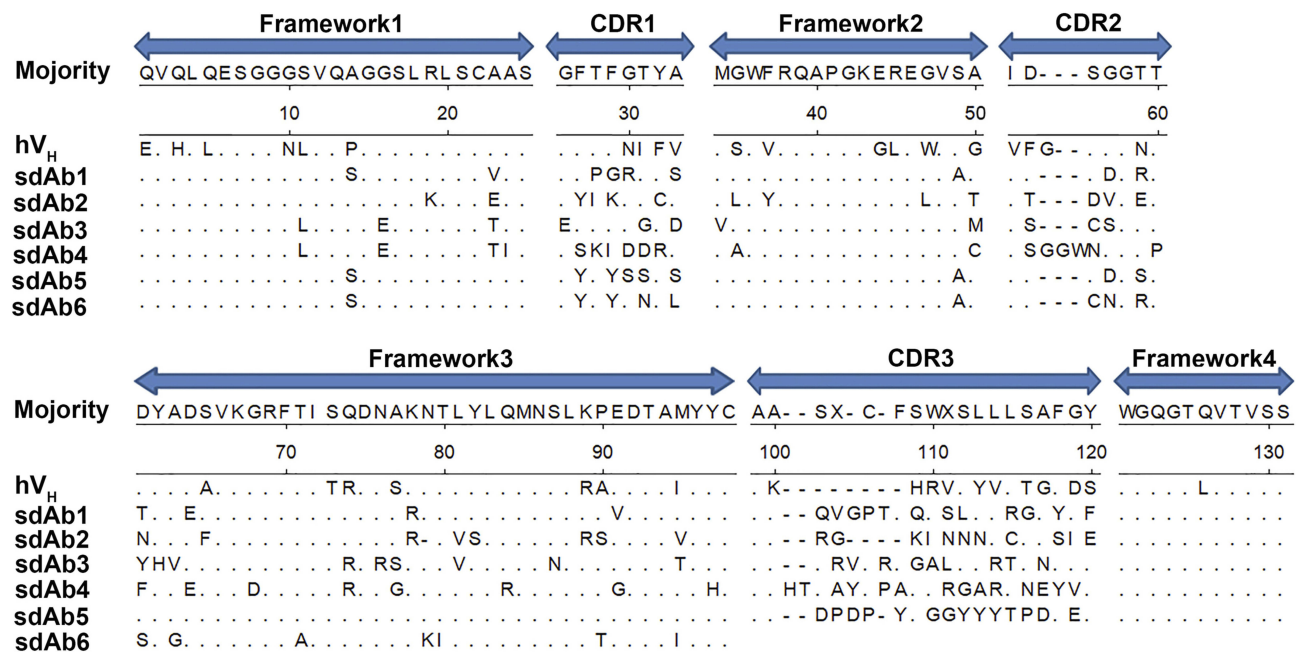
| | Framework1 | CDR1 | Framework2 | CDR2 |
|---|---|---|---|---|
| Mojority | QVQLQESGGGSVQAGGSLRLSCAAS | GFTFGTYA | MGWFRQAPGKEREGVSA | ID---SGGTT |
| | 10 20 | 30 | 40 50 | 60 |
| $hV_H$ | E.H.L....NL..P.......... | ....NIFV | .S.V......GL.W..G | VFG-....N. |
| sdAb1 | .............S........V.. | ..PGR..S | ................A. | ....--D.R. |
| sdAb2 | ...............K...E.... | .YIK..C. | .L.Y..........L..T | .T---DV.E. |
| sdAb3 | ..........L.....E.....T.. | E....G.D | V................M | .S---CS... |
| sdAb4 | ..........L.....E.....TI. | .SKIDDR. | .A...............C | .SGGWN...P |
| sdAb5 | .............S........... | .Y.YSS.S | ................A. | ....--D.S. |
| sdAb6 | .............S........... | .Y.Y.N.L | ................A. | ....--CN.R. |

| | Framework3 | CDR3 | Framework4 |
|---|---|---|---|
| Mojority | DYADSVKGRFTISQDNAKNTLYLQMNSLKPEDTAMYYC | AA--SX-C-FSWXSLLLSAFGY | WGQGTQVTVSS |
| | 70 80 90 | 100 110 120 | 130 |
| $hV_H$ | ....A.......TR..S...........RA....I... | .K--------HRV.YV.TG.DS | .....L..... |
| sdAb1 | T..E...........R..............V....... | ---QVGPT.Q.SL..RG.Y.F | ........... |
| sdAb2 | N....F.........R-.VS.........RS.....V.. | ---RG----KINNN.C..SIE | ........... |
| sdAb3 | YHV..........R.RS...V......N........T... | ---.RV.R.GAL..RT.N... | ........... |
| sdAb4 | F..E...D.......R..G.........R........G.....H. | .HT.AY.PA..RGAR.NEYV. | ........... |
| sdAb5 | ...................................... | ---DPDP-Y.GGYYYTPD.E. | ........... |
| sdAb6 | S.G..........A.......KI...........T....I... | | |